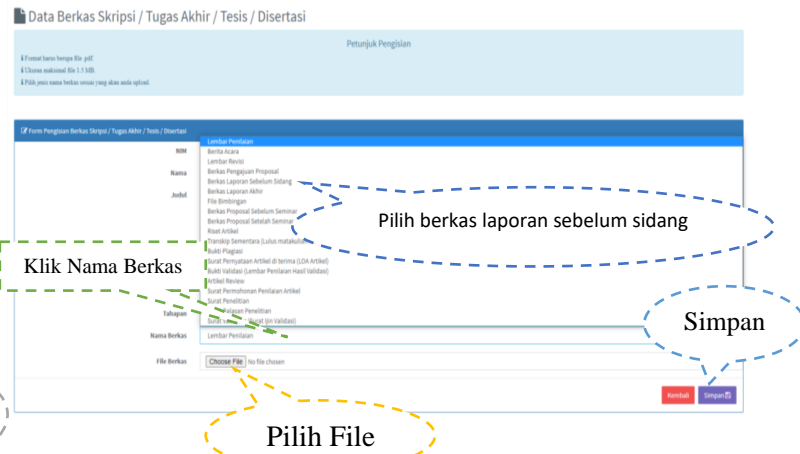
Data Berkas Skripsi / Tugas Akhir / Tesis / Disertasi

Petunjuk Pengisian

ℹ Format harus berupa file .pdf.
ℹ Ukuran maksimal file 1.5 MB.
ℹ Pilih jenis nama berkas sesuai yang akan anda upload.

Form Pengisian Berkas Skripsi / Tugas Akhir / Tesis / Disertasi

NIM
Nama
Judul

Lembar Penilaian
Berita Acara
Lembar Revisi
Berkas Pengajuan Proposal
Berkas Laporan Sebelum Sidang
Berkas Laporan Akhir
File Bimbingan
Berkas Proposal Sebelum Seminar
Berkas Proposal Setelah Seminar
Riset Artikel
Transkip Sementara (Lulus matakuliah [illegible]
Bukti Plagiasi
Surat Pernyataan Artikel di terima (LOA Artikel)
Bukti Validasi (Lembar Penilaian Hasil Validasi)
Artikel Review
Surat Permohonan Penilaian Artikel
Surat Penelitian
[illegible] Pelaksanaan Penelitian
Surat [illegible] Surat (in Validasi)

Pilih berkas laporan sebelum sidang

Klik Nama Berkas

Tahapan
Nama Berkas Lembar Penilaian
File Berkas Choose File No file chosen

Simpan

Kembali Simpan

Pilih File